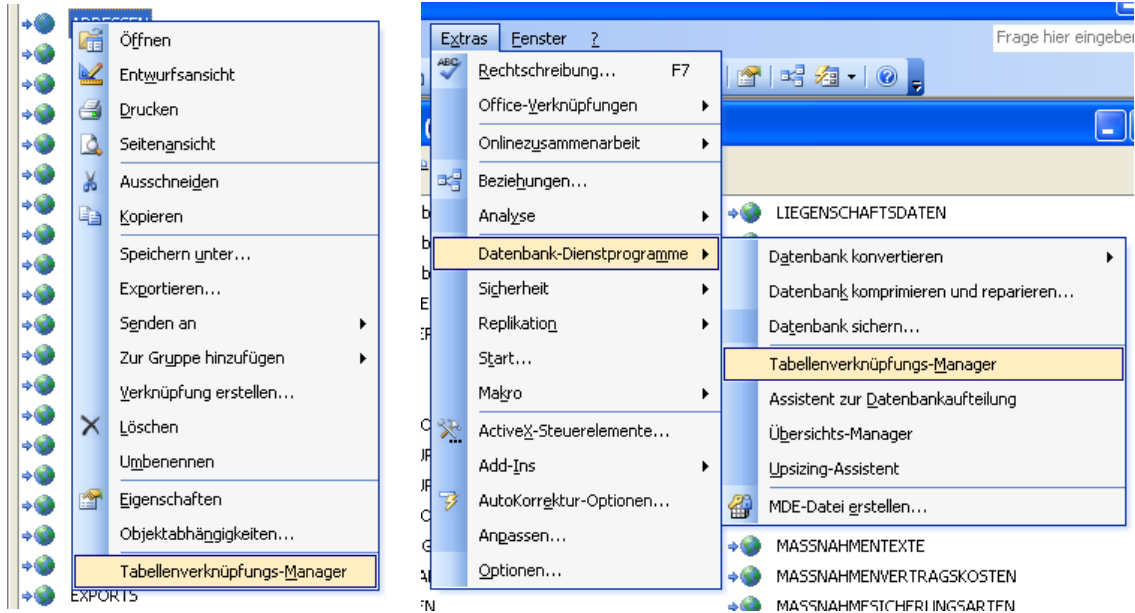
ADRESSEN
Öffnen
Entwurfsansicht
Drucken
Seitenansicht
Ausschneiden
Kopieren
Speichern unter...
Exportieren...
Senden an
Zur Gruppe hinzufügen
Verknüpfung erstellen...
Löschen
Umbenennen
Eigenschaften
Objektabhängigkeiten...
Tabellenverknüpfungs-Manager
EXPORTS

Extras Fenster ?
Frage hier eingeben
Rechtschreibung... F7
Office-Verknüpfungen
Onlinezusammenarbeit
Beziehungen...
Analyse
Datenbank-Dienstprogramme
Sicherheit
Replikation
Start...
Makro
ActiveX-Steuerelemente...
Add-Ins
AutoKorrektur-Optionen...
Anpassen...
Optionen...

LIEGENSCHAFTSDATEN
Datenbank konvertieren
Datenbank komprimieren und reparieren...
Datenbank sichern...
Tabellenverknüpfungs-Manager
Assistent zur Datenbankaufteilung
Übersichts-Manager
Upsizing-Assistent
MDE-Datei erstellen...
MASSNAHMENTEXTE
MASSNAHMENVERTRAGSKOSTEN
MASSNAHMESICHERUNGSARTEN